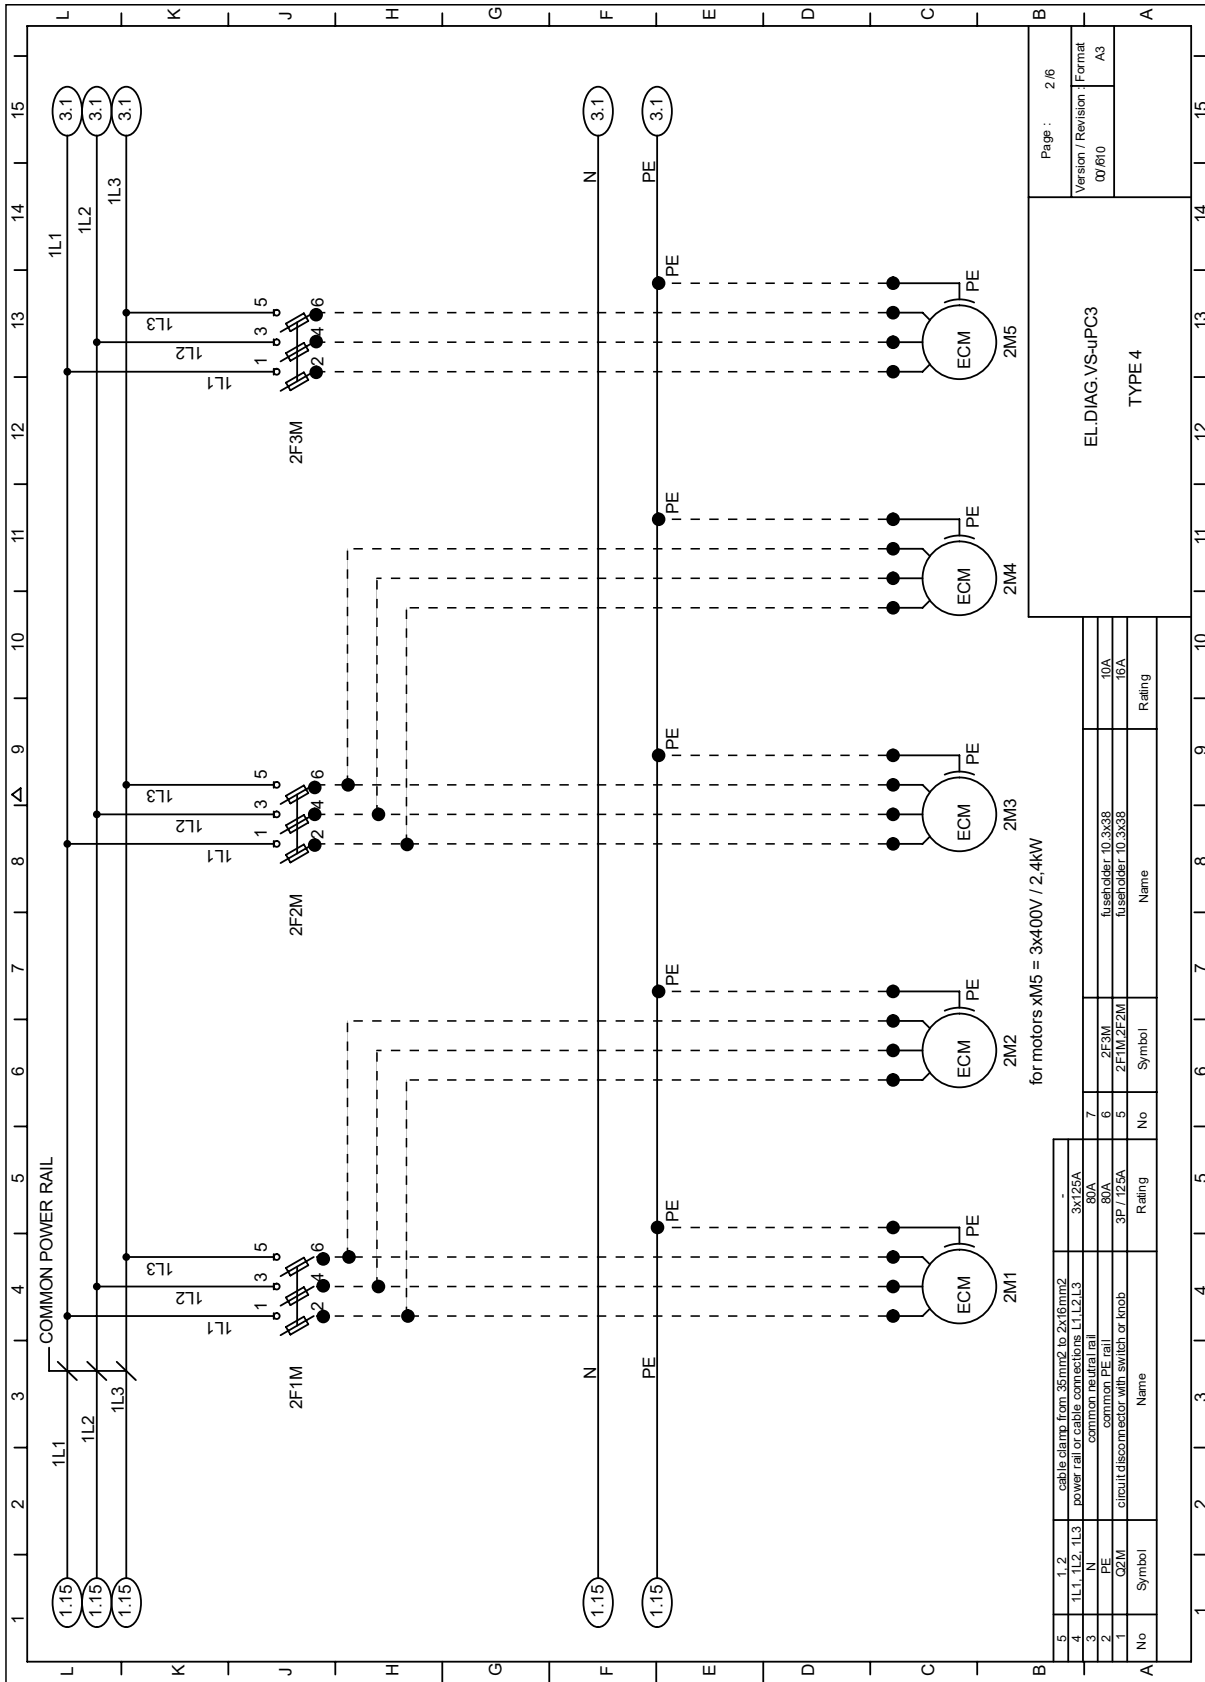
L K J H G F E D C B A

1 2 3 4 5 6 7 8 9 10 11 12 13 14 15

1.15
1.15
1.15
1.15
1.15

1L1
1L2
1L3
COMMON POWER RAIL

N
PE

1L1
1L2
1L3
1
3
5
2
4
6
2F1M

ECM
2M1
PE
PE

ECM
2M2
PE
PE

for motors xM5 = 3x400V / 2,4kW

1L1
1L2
1L3
1
3
5
2
4
6
2F2M

ECM
2M3
PE
PE

ECM
2M4
PE
PE

1L1
1L2
1L3
1
3
5
2
4
6
2F3M

ECM
2M5
PE
PE

3.1
3.1
3.1
3.1
3.1

1L1
1L2
1L3
N
PE

| No | Symbol | Name | Rating |
|---|---|---|---|
| 5 | 1..2 | cable clamp from 35mm2 to 2x16mm2 | - |
| 4 | 1L1,1L2,1L3 | power rail or cable connections L1,L2,L3 | 3x125A |
| 3 | N | common neutral rail | 80A |
| 2 | PE | common PE rail | 80A |
| 1 | Q2M | circuit disconnector with switch or knob | 3P / 125A |

| No | Symbol | Name | Rating |
|---|---|---|---|
| 7 | | | |
| 6 | 2F3M | fuseholder 10.3x38 | 10A |
| 5 | 2F1M,2F2M | fuseholder 10.3x38 | 16A |

EL.DIAG.VS-uPC3
TYPE 4

Page : 2/6
Version / Revision : 00/610
Format A3